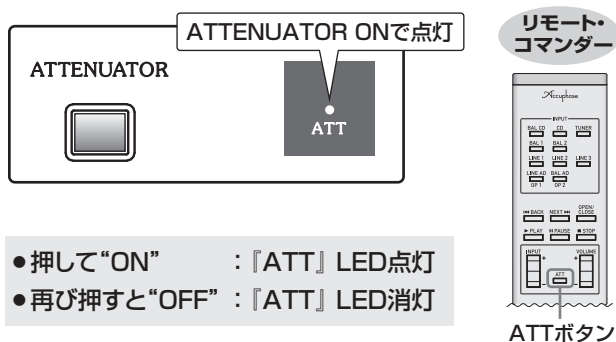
ATTENUATOR ONで点灯

ATTENUATOR

ATT

●押して"ON" :『ATT』LED点灯
●再び押すと"OFF" :『ATT』LED消灯

リモート・コマンダー

Accuphase

INPUT

BAL CD CD TUNER

BAL 1 BAL 2

LINE 1 LINE 2 LINE 3

LINE AD OP 1 BAL AD OP 2

⏮ BACK NEXT ⏭ OPEN/CLOSE

► PLAY ⏸ PAUSE ■ STOP

INPUT VOLUME

ATT

ATTボタン